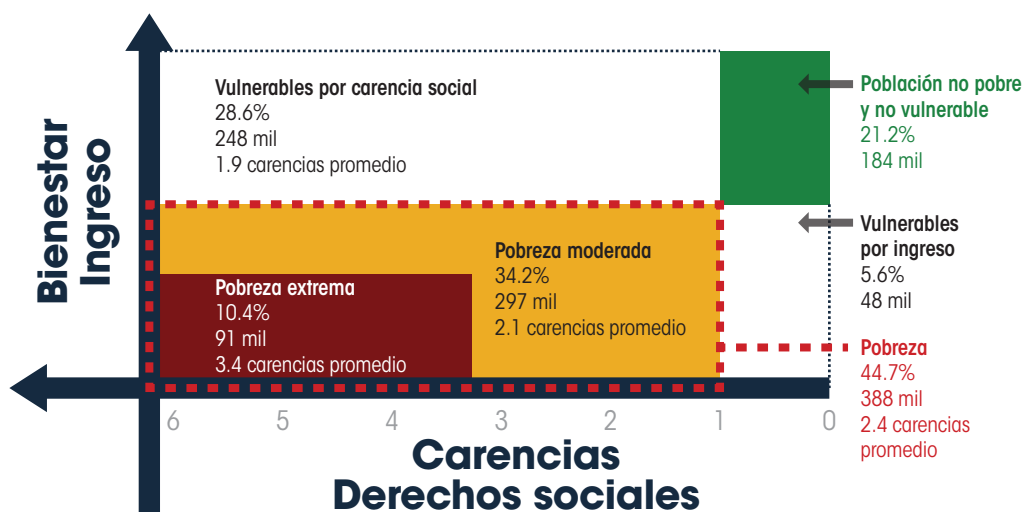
Bienestar
Ingreso

Vulnerables por carencia social
28.6%
248 mil
1.9 carencias promedio

Población no pobre y no vulnerable
21.2%
184 mil

Vulnerables por ingreso
5.6%
48 mil

Pobreza moderada
34.2%
297 mil
2.1 carencias promedio

Pobreza extrema
10.4%
91 mil
3.4 carencias promedio

Pobreza
44.7%
388 mil
2.4 carencias promedio

6 5 4 3 2 1 0

Carencias
Derechos sociales